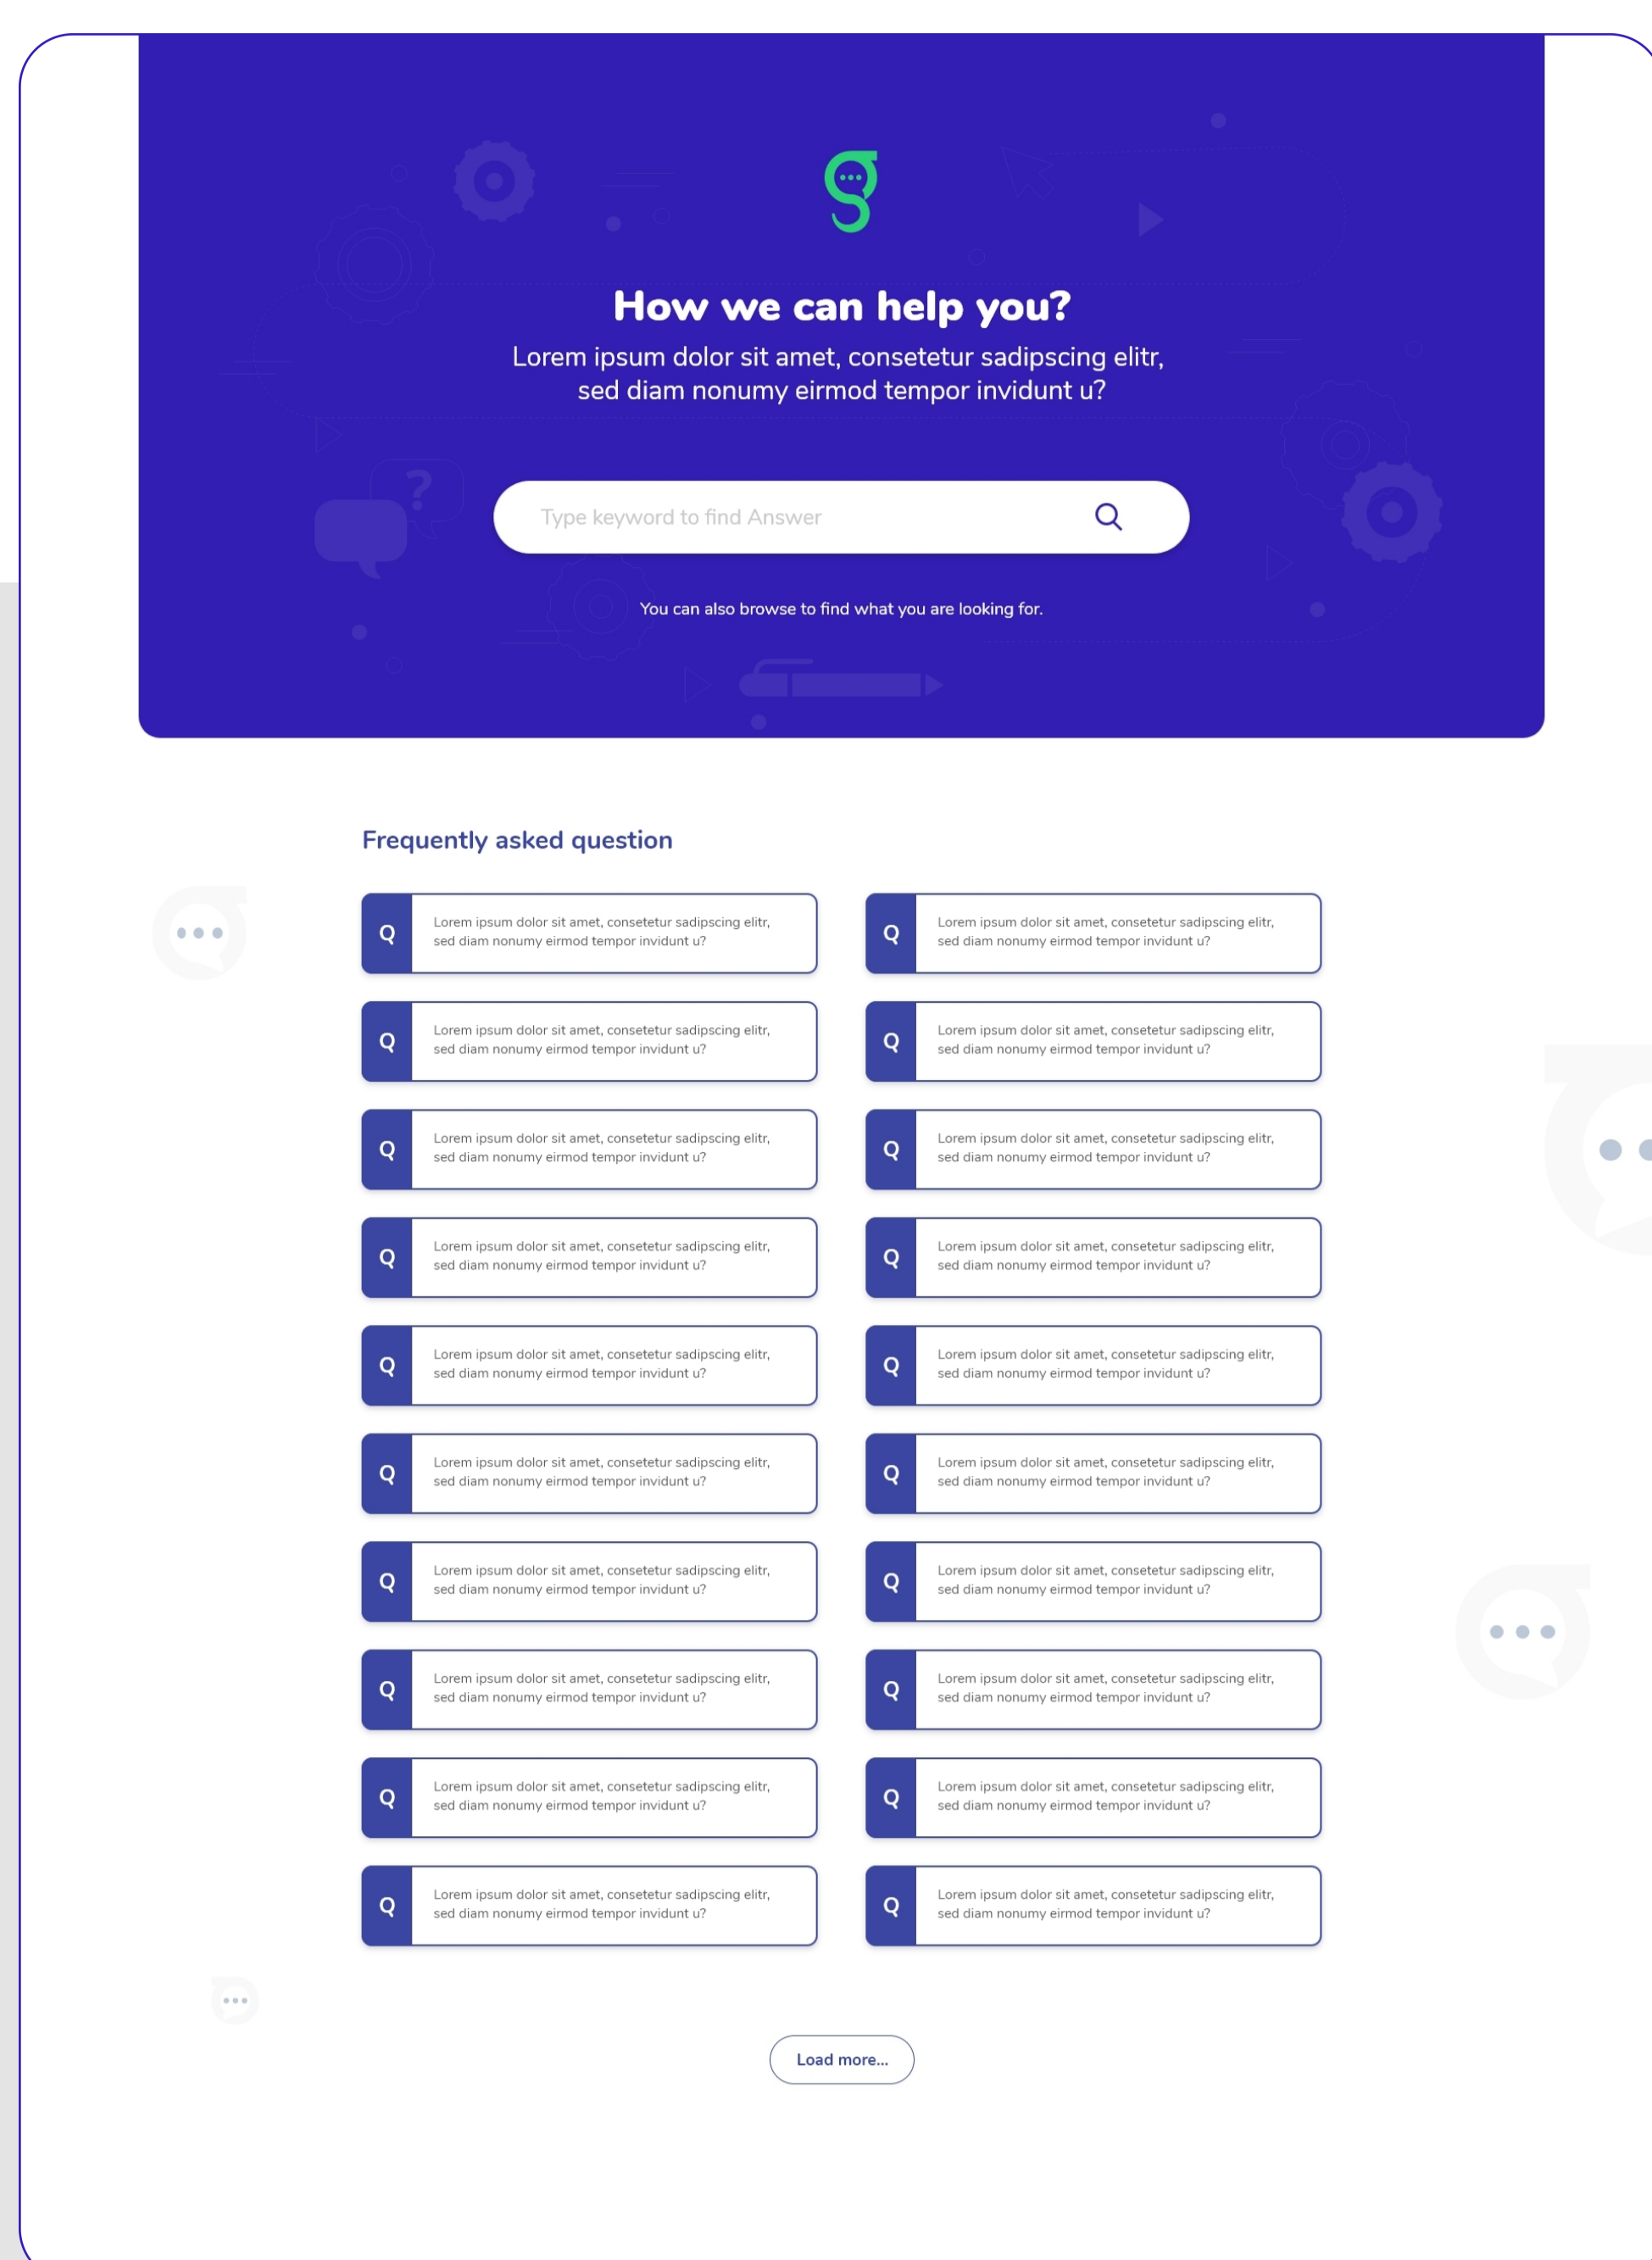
How we can help you?

Lorem ipsum dolor sit amet, consetetur sadipscing elitr, sed diam nonumy eirmod tempor invidunt u?

Type keyword to find Answer

You can also browse to find what you are looking for.

Frequently asked question

Q Lorem ipsum dolor sit amet, consetetur sadipscing elitr, sed diam nonumy eirmod tempor invidunt u?

Q Lorem ipsum dolor sit amet, consetetur sadipscing elitr, sed diam nonumy eirmod tempor invidunt u?

Q Lorem ipsum dolor sit amet, consetetur sadipscing elitr, sed diam nonumy eirmod tempor invidunt u?

Q Lorem ipsum dolor sit amet, consetetur sadipscing elitr, sed diam nonumy eirmod tempor invidunt u?

Q Lorem ipsum dolor sit amet, consetetur sadipscing elitr, sed diam nonumy eirmod tempor invidunt u?

Q Lorem ipsum dolor sit amet, consetetur sadipscing elitr, sed diam nonumy eirmod tempor invidunt u?

Q Lorem ipsum dolor sit amet, consetetur sadipscing elitr, sed diam nonumy eirmod tempor invidunt u?

Q Lorem ipsum dolor sit amet, consetetur sadipscing elitr, sed diam nonumy eirmod tempor invidunt u?

Q Lorem ipsum dolor sit amet, consetetur sadipscing elitr, sed diam nonumy eirmod tempor invidunt u?

Q Lorem ipsum dolor sit amet, consetetur sadipscing elitr, sed diam nonumy eirmod tempor invidunt u?

Q Lorem ipsum dolor sit amet, consetetur sadipscing elitr, sed diam nonumy eirmod tempor invidunt u?

Q Lorem ipsum dolor sit amet, consetetur sadipscing elitr, sed diam nonumy eirmod tempor invidunt u?

Q Lorem ipsum dolor sit amet, consetetur sadipscing elitr, sed diam nonumy eirmod tempor invidunt u?

Q Lorem ipsum dolor sit amet, consetetur sadipscing elitr, sed diam nonumy eirmod tempor invidunt u?

Q Lorem ipsum dolor sit amet, consetetur sadipscing elitr, sed diam nonumy eirmod tempor invidunt u?

Q Lorem ipsum dolor sit amet, consetetur sadipscing elitr, sed diam nonumy eirmod tempor invidunt u?

Q Lorem ipsum dolor sit amet, consetetur sadipscing elitr, sed diam nonumy eirmod tempor invidunt u?

Q Lorem ipsum dolor sit amet, consetetur sadipscing elitr, sed diam nonumy eirmod tempor invidunt u?

Q Lorem ipsum dolor sit amet, consetetur sadipscing elitr, sed diam nonumy eirmod tempor invidunt u?

Q Lorem ipsum dolor sit amet, consetetur sadipscing elitr, sed diam nonumy eirmod tempor invidunt u?

Load more...